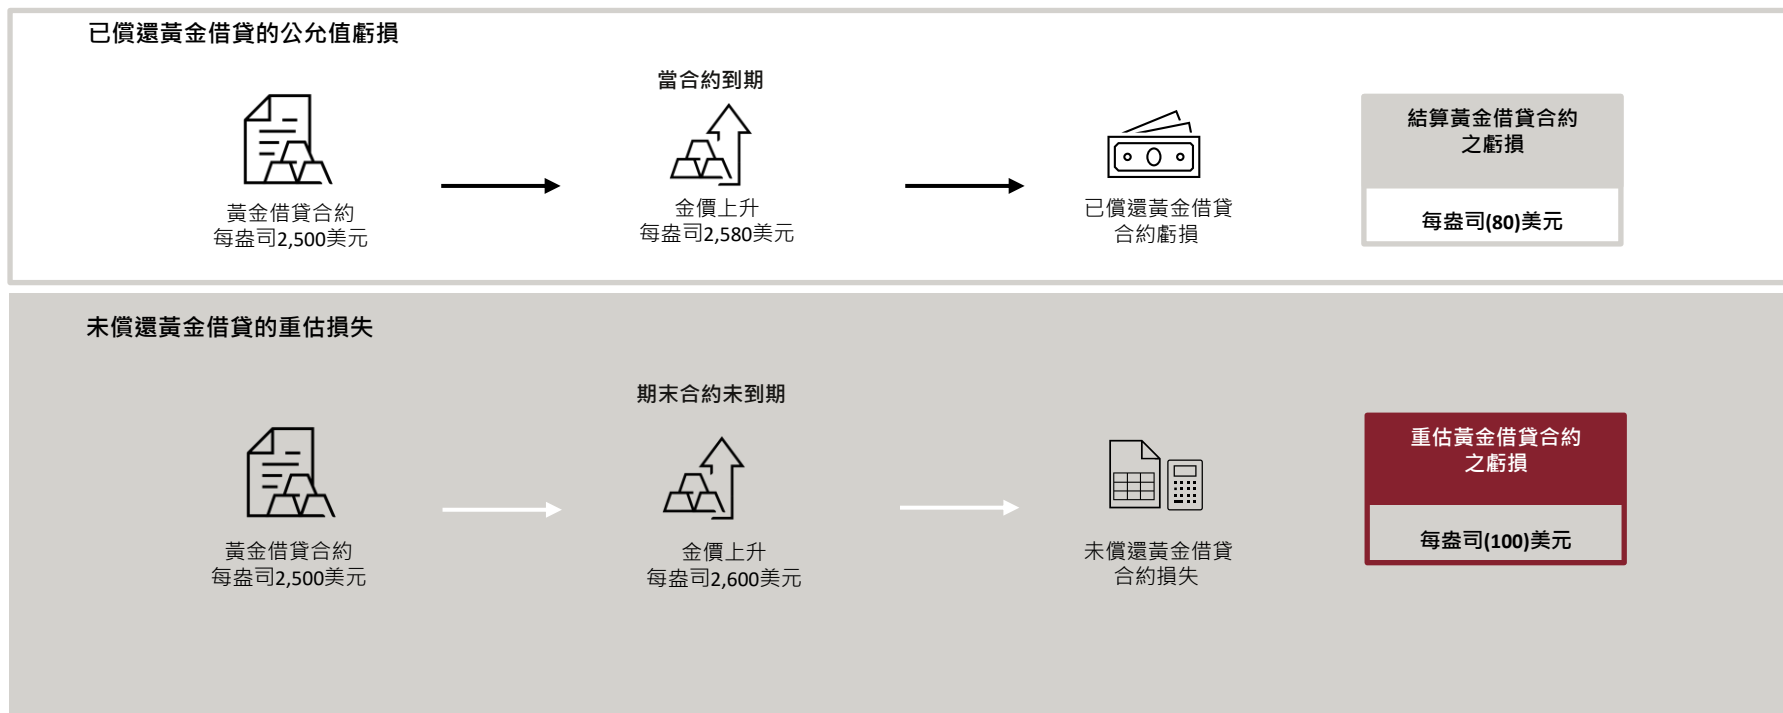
已償還黃金借貸的公允值虧損

當合約到期

黃金借貸合約
每盎司2,500美元

金價上升
每盎司2,580美元

已償還黃金借貸
合約虧損

結算黃金借貸合約
之虧損

每盎司(80)美元

未償還黃金借貸的重估損失

期末合約未到期

黃金借貸合約
每盎司2,500美元

金價上升
每盎司2,600美元

未償還黃金借貸
合約損失

重估黃金借貸合約
之虧損

每盎司(100)美元